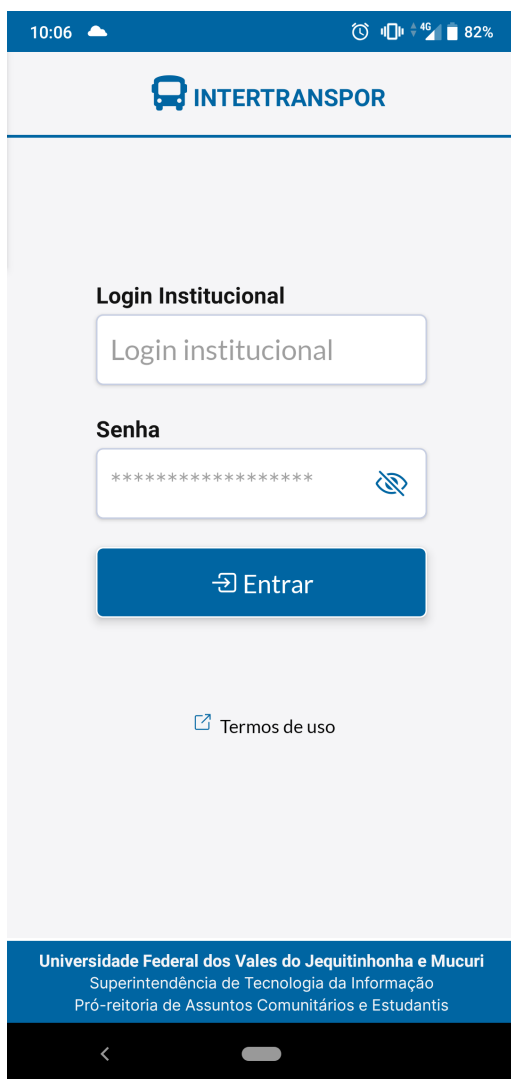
10:06 4G 82%

INTERTRANSPOR

Login Institucional

Login institucional

Senha

*****************

Entrar

Termos de uso

Universidade Federal dos Vales do Jequitinhonha e Mucuri
Superintendência de Tecnologia da Informação
Pró-reitoria de Assuntos Comunitários e Estudantis